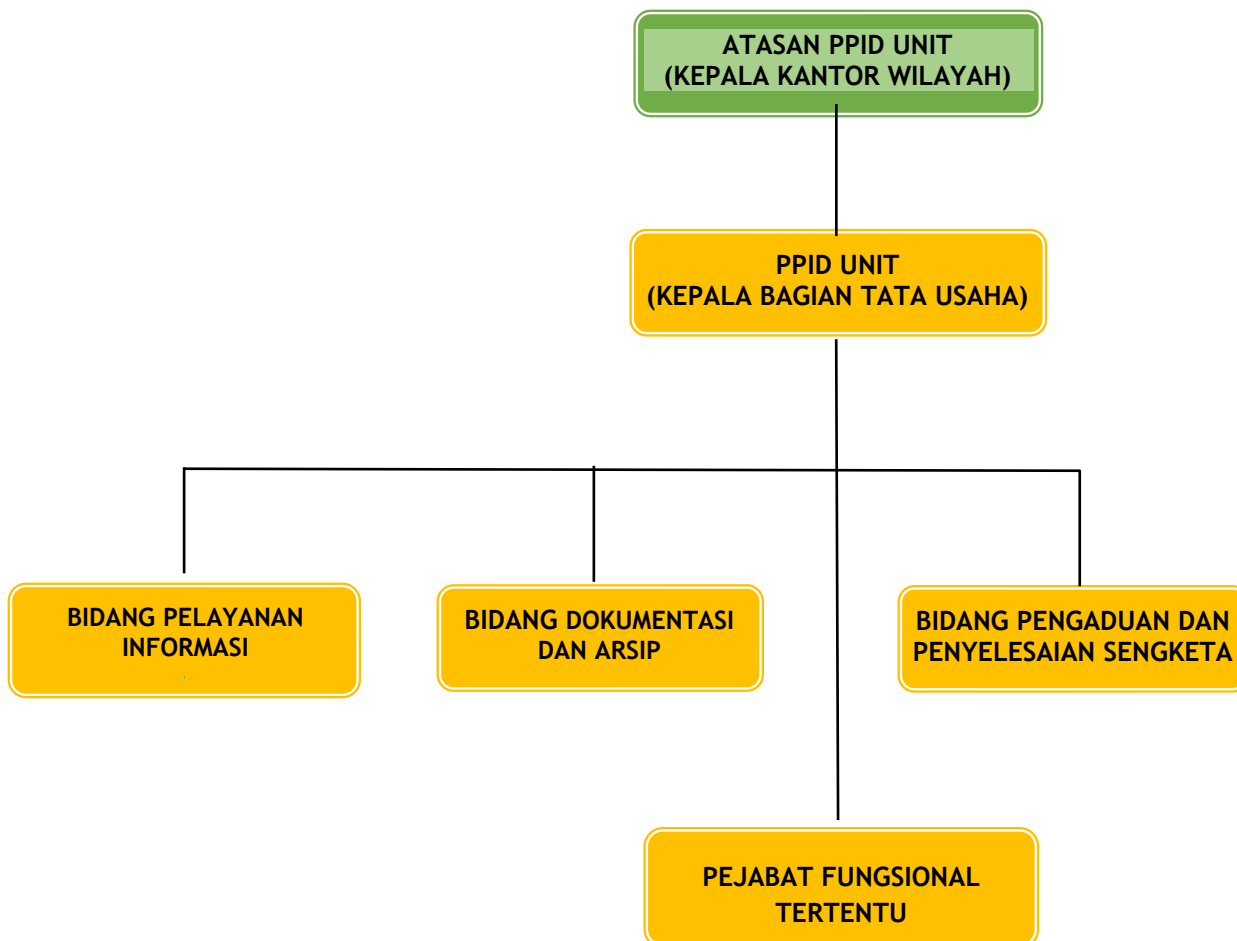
ATASAN PPID UNIT
(KEPALA KANTOR WILAYAH)

PPID UNIT
(KEPALA BAGIAN TATA USAHA)

BIDANG PELAYANAN INFORMASI

BIDANG DOKUMENTASI DAN ARSIP

BIDANG PENGADUAN DAN PENYELESAIAN SENGKETA

PEJABAT FUNGSIONAL TERTENTU